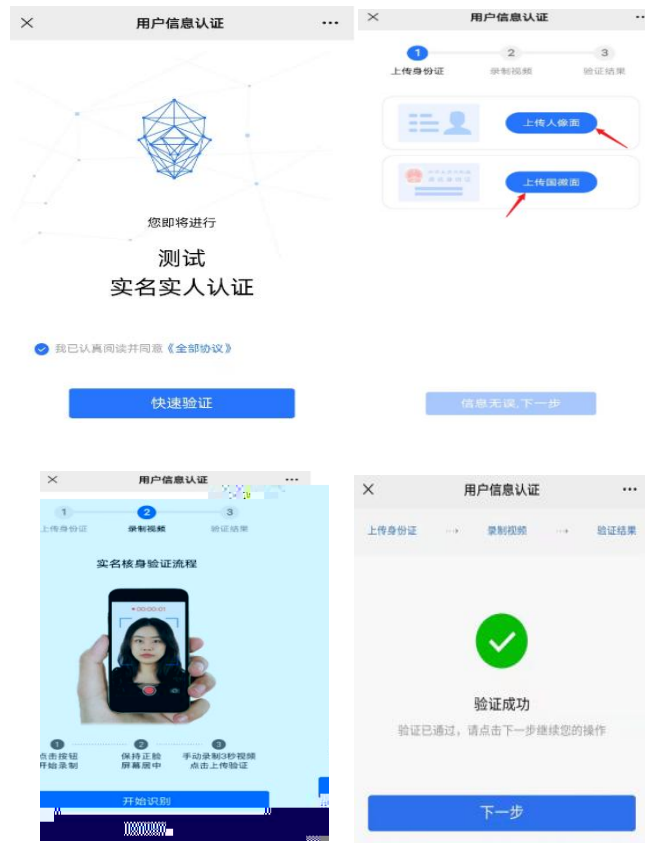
× 用户信息认证 ···

您即将进行

测试
实名实人认证

我已认真阅读并同意《全部协议》

快速验证

× 用户信息认证 ···

1 上传身份证 2 录制视频 3 验证结果

上传人像面

上传国徽面

信息无误,下一步

× 用户信息认证 ···

1 上传身份证 2 录制视频 3 验证结果

实名核身验证流程

00:00:01

1 点击按钮开始录制 2 保持正脸屏幕居中 3 手动录制3秒视频点击上传验证

开始识别

× 用户信息认证 ···

上传身份证 → 录制视频 → 验证结果

验证成功

验证已通过,请点击下一步继续您的操作

下一步